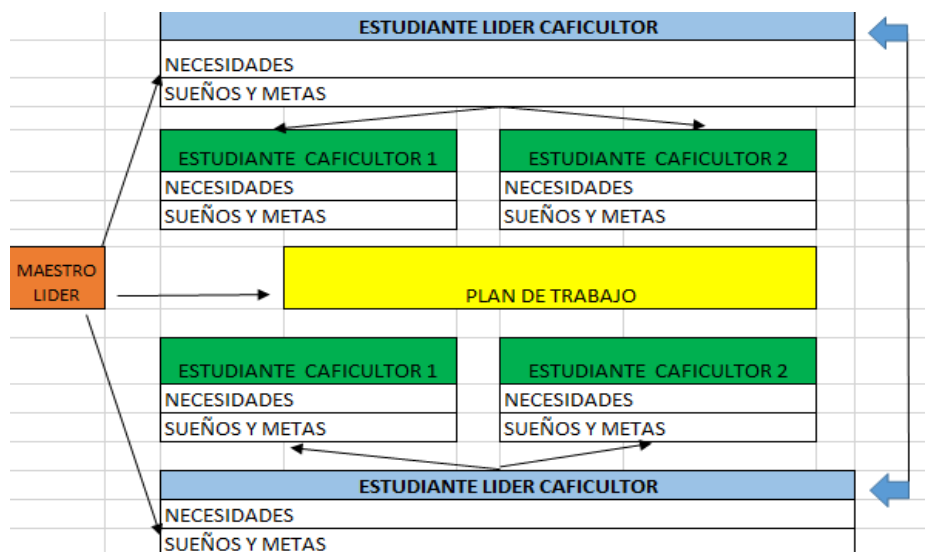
ESTUDIANTE LIDER CAFICULTOR
NECESIDADES
SUEÑOS Y METAS

ESTUDIANTE CAFICULTOR 1
NECESIDADES
SUEÑOS Y METAS

ESTUDIANTE CAFICULTOR 2
NECESIDADES
SUEÑOS Y METAS

MAESTRO LIDER

PLAN DE TRABAJO

ESTUDIANTE CAFICULTOR 1
NECESIDADES
SUEÑOS Y METAS

ESTUDIANTE CAFICULTOR 2
NECESIDADES
SUEÑOS Y METAS

ESTUDIANTE LIDER CAFICULTOR
NECESIDADES
SUEÑOS Y METAS